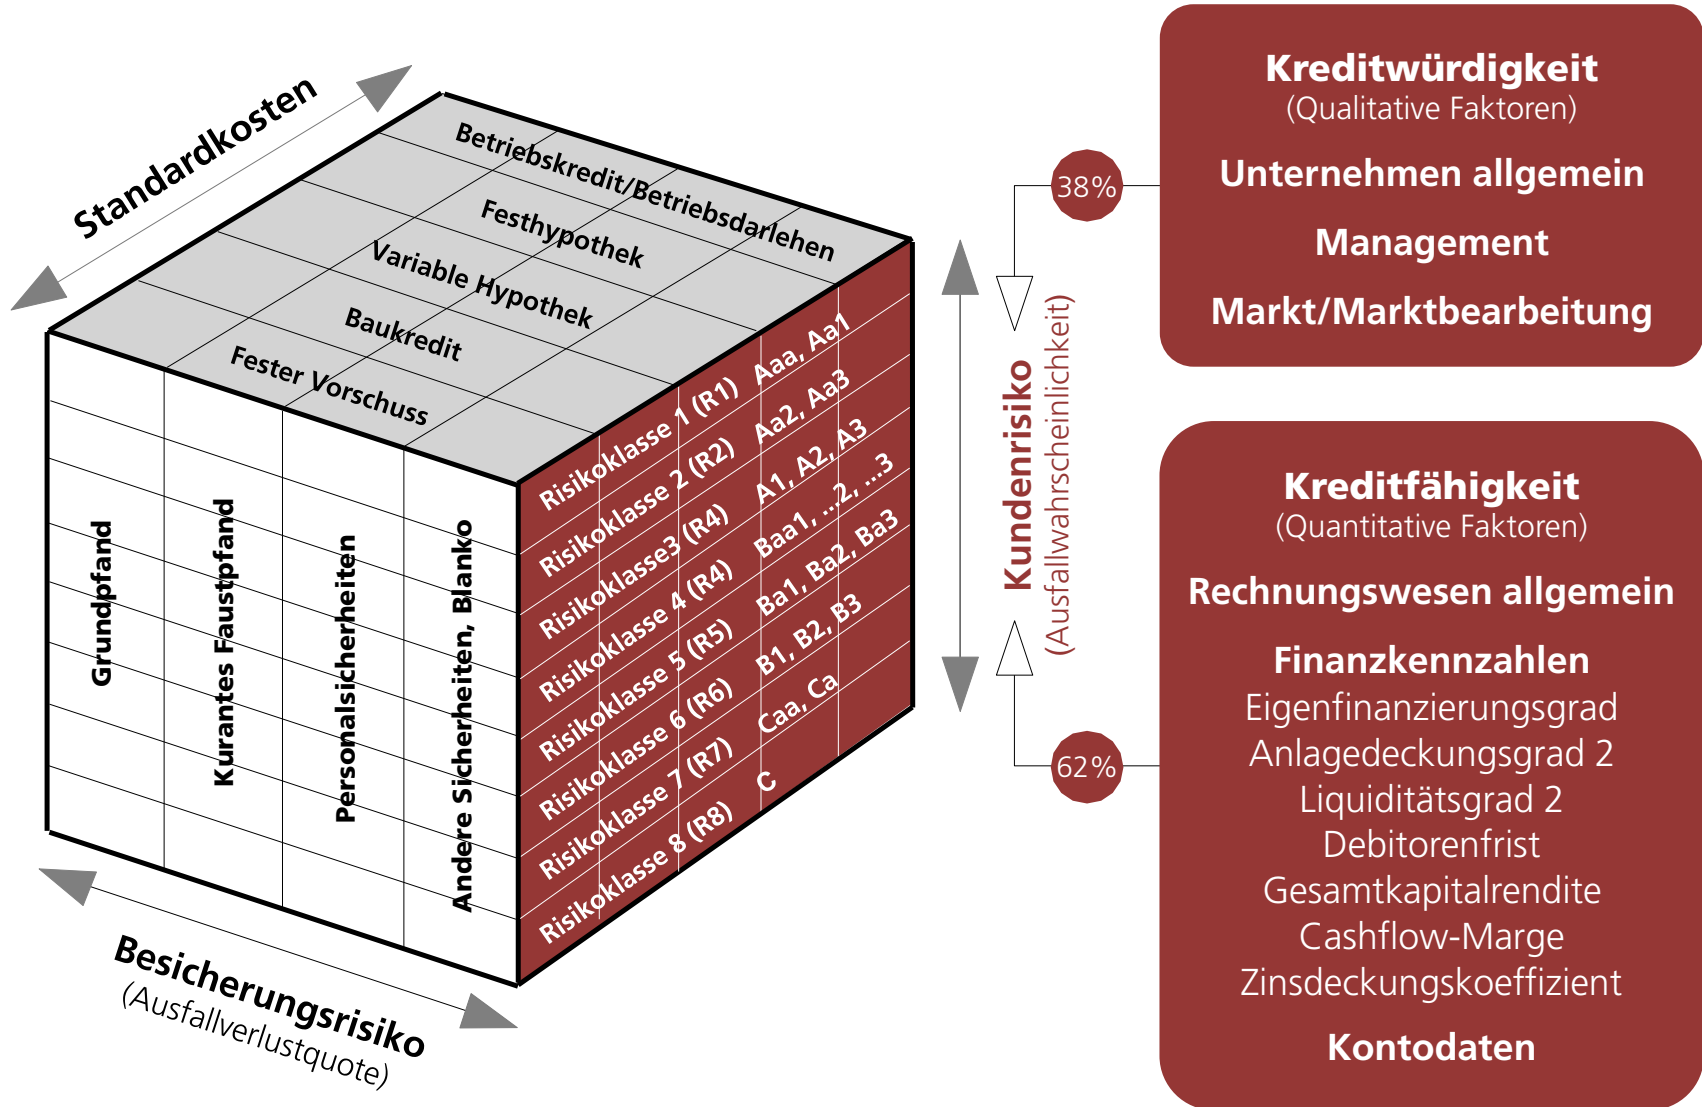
Standardkosten

Betriebskredit/Betriebsdarlehen
Festhypothek
Variable Hypothek
Baukredit
Fester Vorschuss

Grundpfand
Kurantes Faustpfand
Personalsicherheiten
Andere Sicherheiten, Blanko

Risikoklasse 1 (R1) Aaa, Aa1
Risikoklasse 2 (R2) Aa2, Aa3
Risikoklasse3 (R4) A1, A2, A3
Risikoklasse 4 (R4) Baa1, ..2, ..3
Risikoklasse 5 (R5) Ba1, Ba2, Ba3
Risikoklasse 6 (R6) B1, B2, B3
Risikoklasse 7 (R7) Caa, Ca
Risikoklasse 8 (R8) C

Besicherungsrisiko
(Ausfallverlustquote)

Kundenrisiko
(Ausfallwahrscheinlichkeit)

38%

62%

Kreditwürdigkeit
(Qualitative Faktoren)
Unternehmen allgemein
Management
Markt/Marktbearbeitung

Kreditfähigkeit
(Quantitative Faktoren)
Rechnungswesen allgemein
Finanzkennzahlen
Eigenfinanzierungsgrad
Anlagedeckungsgrad 2
Liquiditätsgrad 2
Debitorenfrist
Gesamtkapitalrendite
Cashflow-Marge
Zinsdeckungskoeffizient
Kontodaten